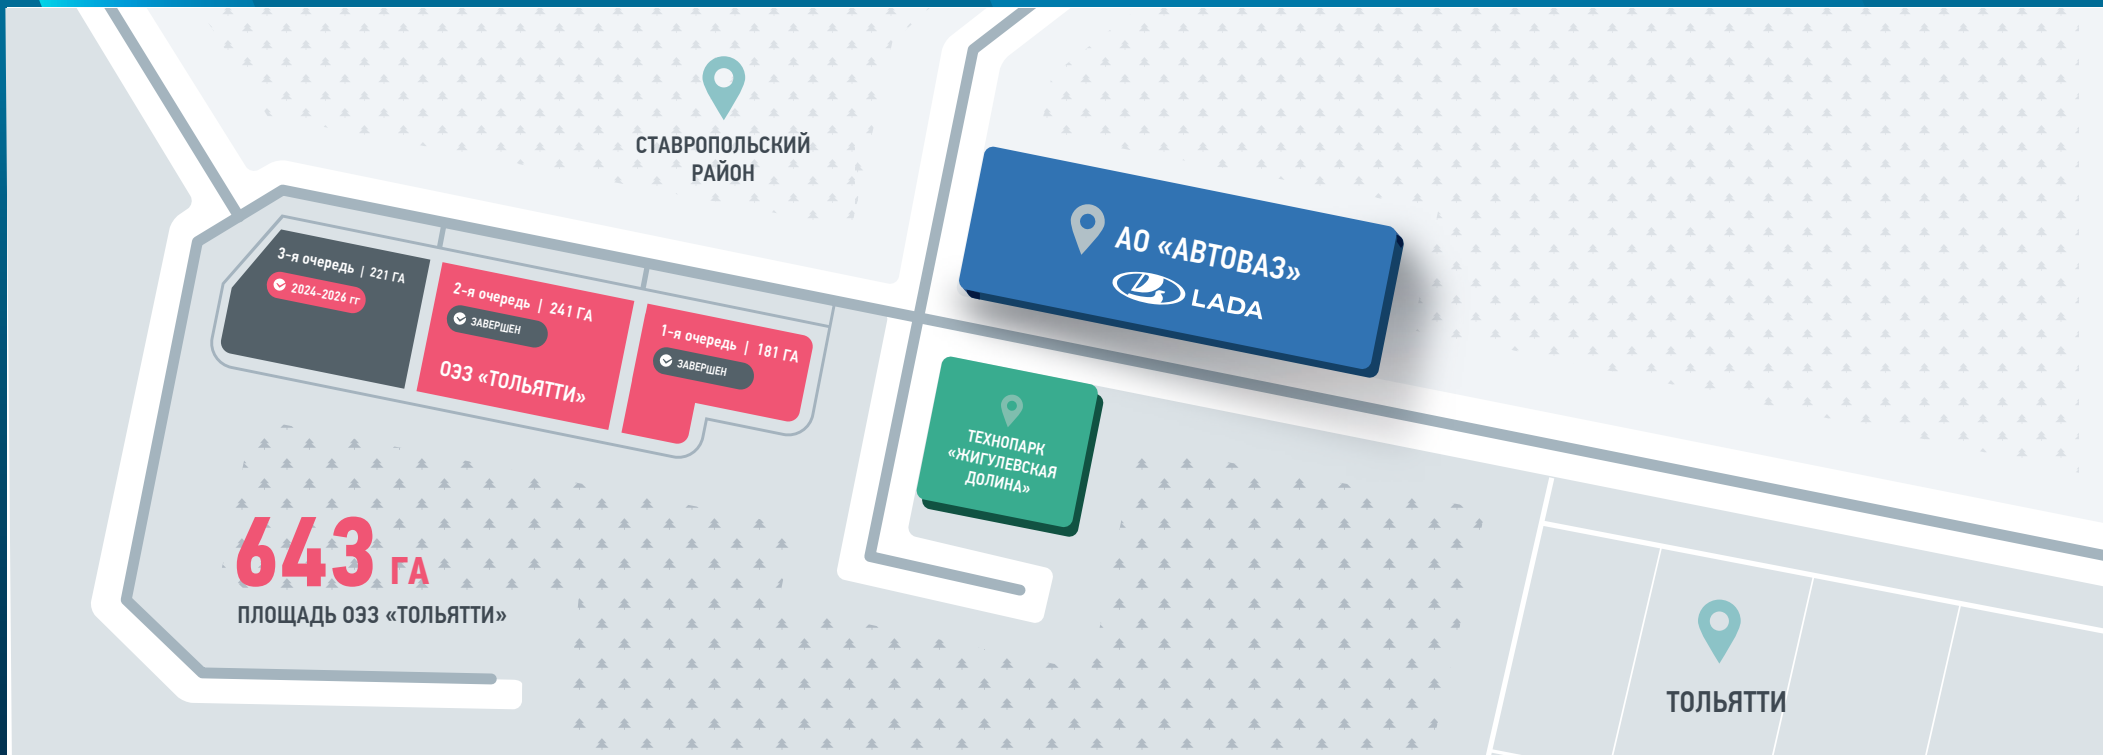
СТАВРОПОЛЬСКИЙ РАЙОН

АО «АВТОВАЗ»
LADA

3-я очередь | 221 ГА
2024-2026 гг

2-я очередь | 241 ГА
ЗАВЕРШЕН

ОЭЗ «ТОЛЬЯТТИ»

1-я очередь | 181 ГА
ЗАВЕРШЕН

ТЕХНОПАРК «ЖИГУЛЕВСКАЯ ДОЛИНА»

643 ГА
ПЛОЩАДЬ ОЭЗ «ТОЛЬЯТТИ»

ТОЛЬЯТТИ